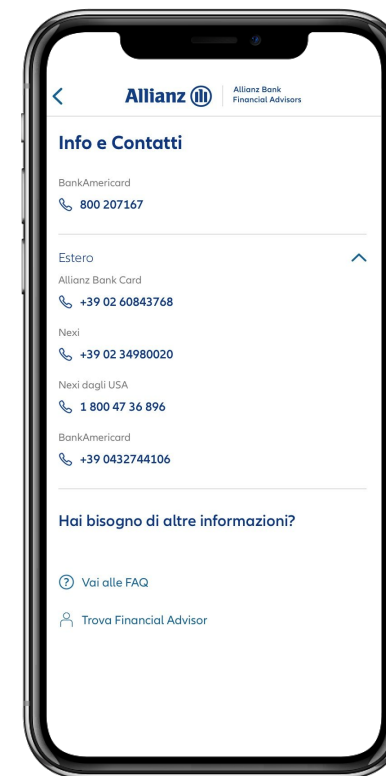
Allianz

Allianz Bank
Financial Advisors

Info e Contatti

BankAmericard

800 207167

Estero

Allianz Bank Card

+39 02 60843768

Nexi

+39 02 34980020

Nexi dagli USA

1 800 47 36 896

BankAmericard

+39 0432744106

Hai bisogno di altre informazioni?

Vai alle FAQ

Trova Financial Advisor